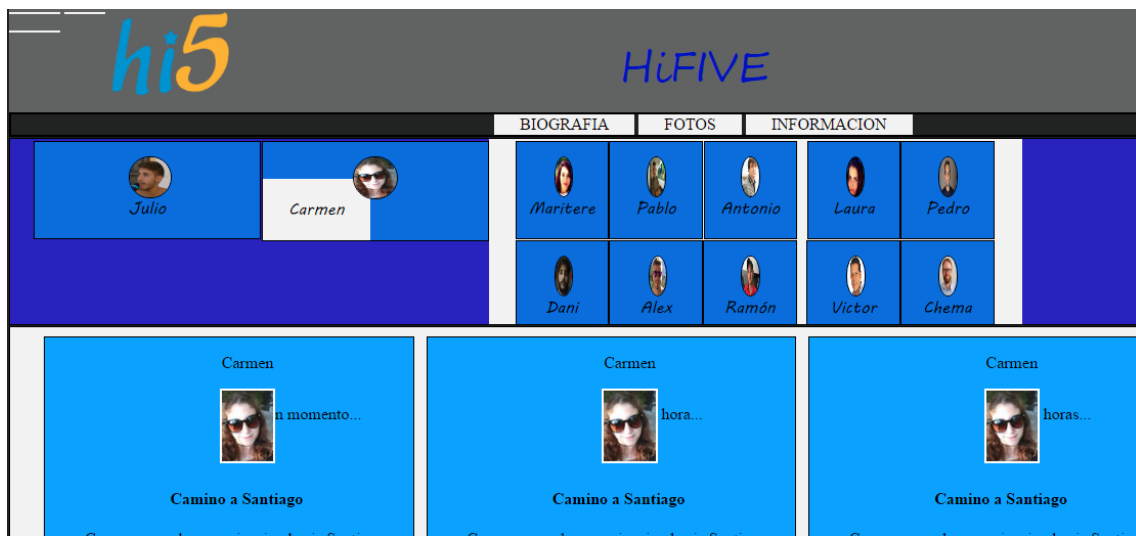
hi5

HiFIVE

BIOGRAFIA FOTOS INFORMACION

Julio Carmen

Maritere Pablo Antonio Laura Pedro

Dani Alex Ramón Victor Chema

Carmen

n momento...

Camino a Santiago

Carmen

hora...

Camino a Santiago

Carmen

horas...

Camino a Santiago